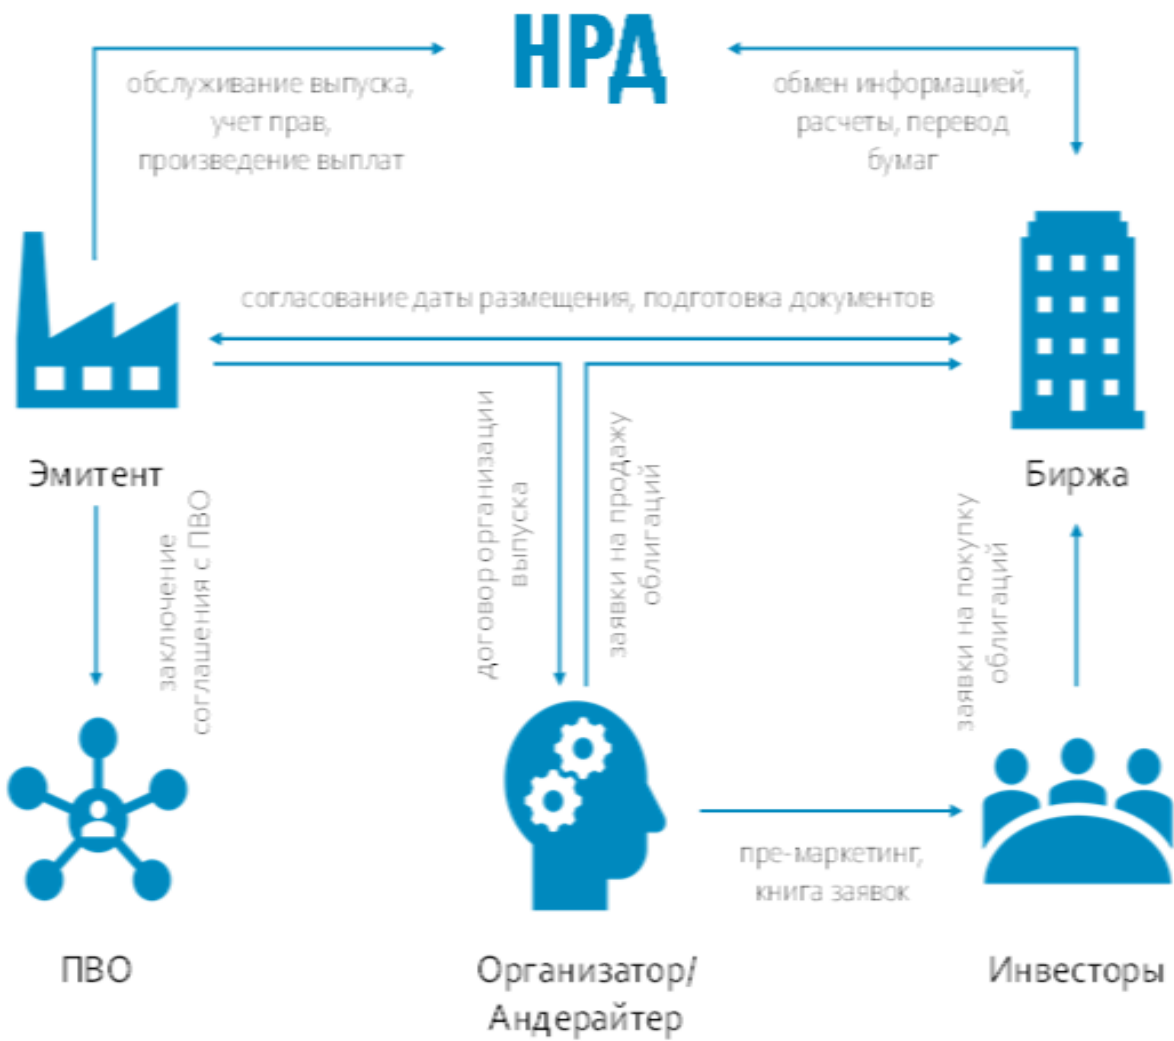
НРД

обслуживание выпуска, учет прав, произведение выплат

обмен информацией, расчеты, перевод бумаг

согласование даты размещения, подготовка документов

Эмитент

Биржа

заключение соглашения с ПВО

договор организации выпуска

заявки на продажу облигаций

заявки на покупку облигаций

пре-маркетинг, книга заявок

ПВО

Организатор/ Андерайтер

Инвесторы